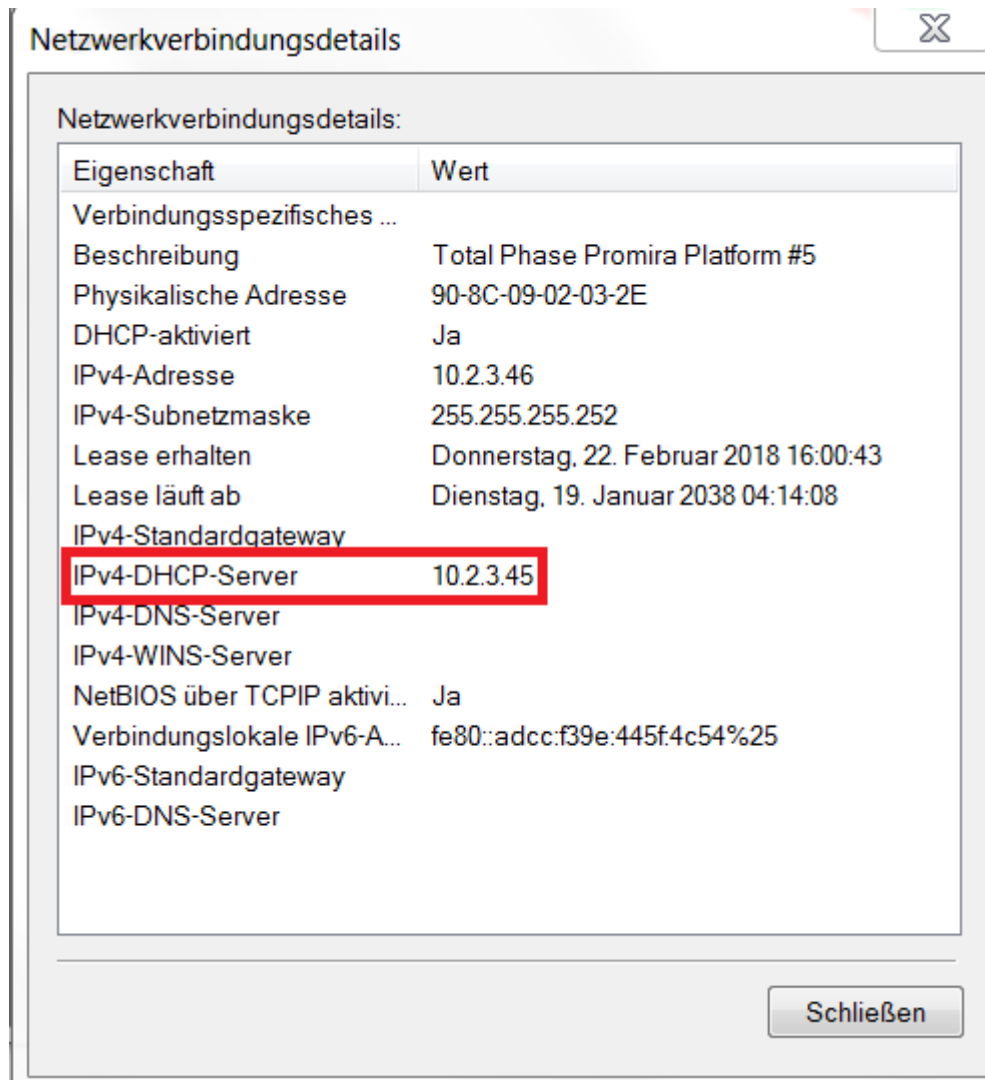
Netzwerkverbindungsdetails

Netzwerkverbindungsdetails:

| Eigenschaft | Wert |
|---|---|
| Verbindungsspezifisches ... | |
| Beschreibung | Total Phase Promira Platform #5 |
| Physikalische Adresse | 90-8C-09-02-03-2E |
| DHCP-aktiviert | Ja |
| IPv4-Adresse | 10.2.3.46 |
| IPv4-Subnetzmaske | 255.255.255.252 |
| Lease erhalten | Donnerstag, 22. Februar 2018 16:00:43 |
| Lease läuft ab | Dienstag, 19. Januar 2038 04:14:08 |
| IPv4-Standardgateway | |
| IPv4-DHCP-Server | 10.2.3.45 |
| IPv4-DNS-Server | |
| IPv4-WINS-Server | |
| NetBIOS über TCPIP aktivi... | Ja |
| Verbindungslokale IPv6-A... | fe80::adcc:f39e:445f:4c54%25 |
| IPv6-Standardgateway | |
| IPv6-DNS-Server | |

Schließen